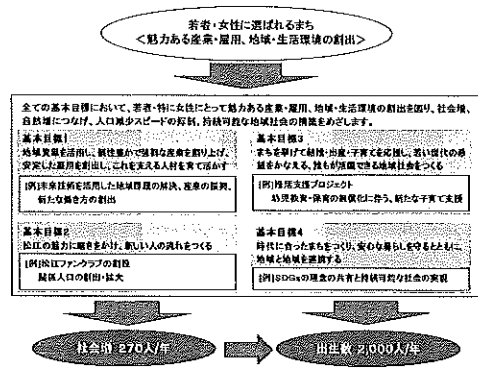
若者・女性に選ばれるまち
＜魅力ある産業・雇用、地域・生活環境の創出＞

全ての基本目標において、若者・特に女性にとって魅力ある産業・雇用、地域・生活環境の創出を図り、社会増、自然増につなげ、人口減少スピードの抑制、持続可能な地域社会の構築をめざします。

基本目標1
地域資源を活用し、競争力のある強靭な産業を創り上げ、安定した雇用を創出し、これを支える人材を育て活かす

[例]未来技術を活用した地域課題の解決、産業の振興、新たな働き方の創出

基本目標3
まちを挙げて結婚・出産・子育てを応援し、若い世代の希望をかなえる、誰もが活躍できる地域社会をつくる

[例]待望支援プロジェクト
幼児教育・保育の無償化に伴う、新たな子育て支援

基本目標2
松江の魅力に磨きをかけ、新しい人の流れをつくる

[例]松江ファンクラブの創設
関係人口の創出・拡大

基本目標4
時代に合ったまちをつくり、安心な暮らしを守るとともに、地域と地域を連携する

[例]SDGsの理念の共有と持続可能な社会の実現

社会増 270人/年

出生数 2,000人/年